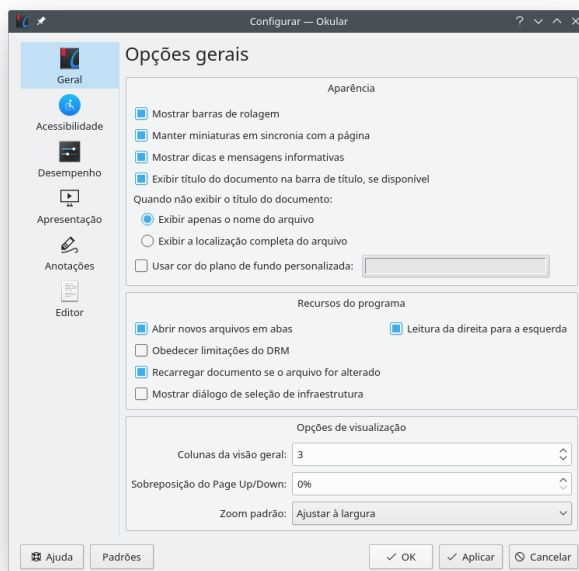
Configurar — Okular

? ✓ ^ ✕

Geral
Acessibilidade
Desempenho
Apresentação
Anotações
Editor

Opções gerais

Aparência

Mostrar barras de rolagem
Manter miniaturas em sincronia com a página
Mostrar dicas e mensagens informativas
Exibir título do documento na barra de título, se disponível
Quando não exibir o título do documento:
Exibir apenas o nome do arquivo
Exibir a localização completa do arquivo
Usar cor do plano de fundo personalizada:

Recursos do programa

Abrir novos arquivos em abas
Leitura da direita para a esquerda
Obedecer limitações do DRM
Recarregar documento se o arquivo for alterado
Mostrar diálogo de seleção de infraestrutura

Opções de visualização

Colunas da visão geral: 3
Sobreposição do Page Up/Down: 0%
Zoom padrão: Ajustar à largura

Ajuda
Padrões
OK
Aplicar
Cancelar